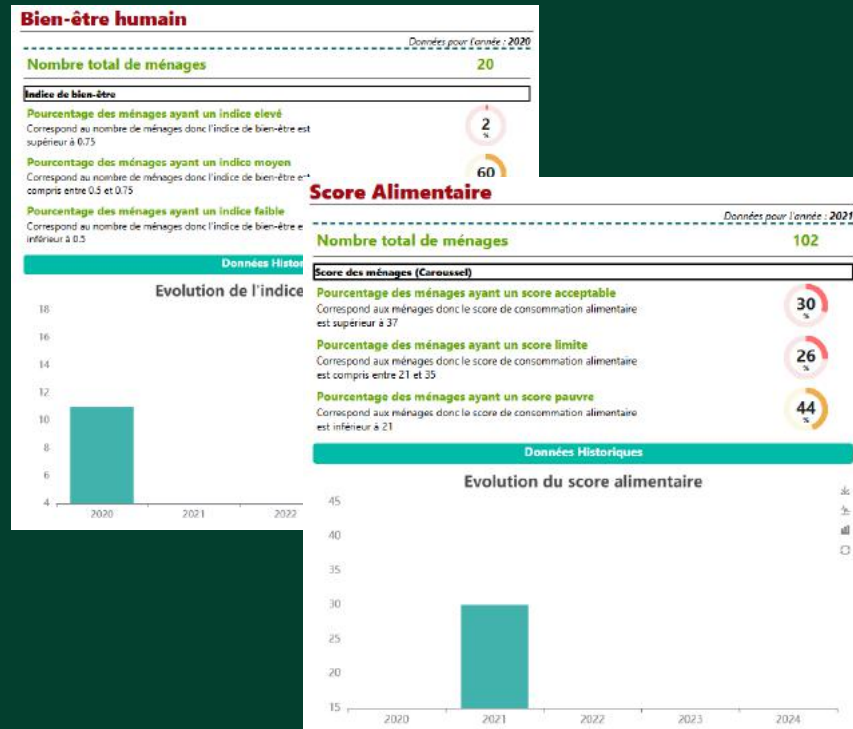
Bien-être humain

Données pour l'année : 2020

Nombre total de ménages 20

Indice de bien-être

Pourcentage des ménages ayant un indice elevé
Correspond au nombre de ménages donc l'indice de bien-être est supérieur à 0.75

2 %

Pourcentage des ménages ayant un indice moyen
Correspond au nombre de ménages donc l'indice de bien-être est compris entre 0.5 et 0.75

60

Pourcentage des ménages ayant un indice faible
Correspond au nombre de ménages donc l'indice de bien-être e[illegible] inférieur à 0.5

Données Histor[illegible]

Evolution de l'indice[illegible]

18
16
14
12
10
8
6
4

2020 2021 2022

Score Alimentaire

Données pour l'année : 2021

Nombre total de ménages 102

Score des ménages (Caroussel)

Pourcentage des ménages ayant un score acceptable
Correspond aux ménages donc le score de consommation alimentaire est supérieur à 37

30 %

Pourcentage des ménages ayant un score limite
Correspond aux ménages donc le score de consommation alimentaire est compris entre 21 et 35

26 %

Pourcentage des ménages ayant un score pauvre
Correspond aux ménages donc le score de consommation alimentaire est inférieur à 21

44 %

Données Historiques

Evolution du score alimentaire

45
40
35
30
25
20
15

2020 2021 2022 2023 2024